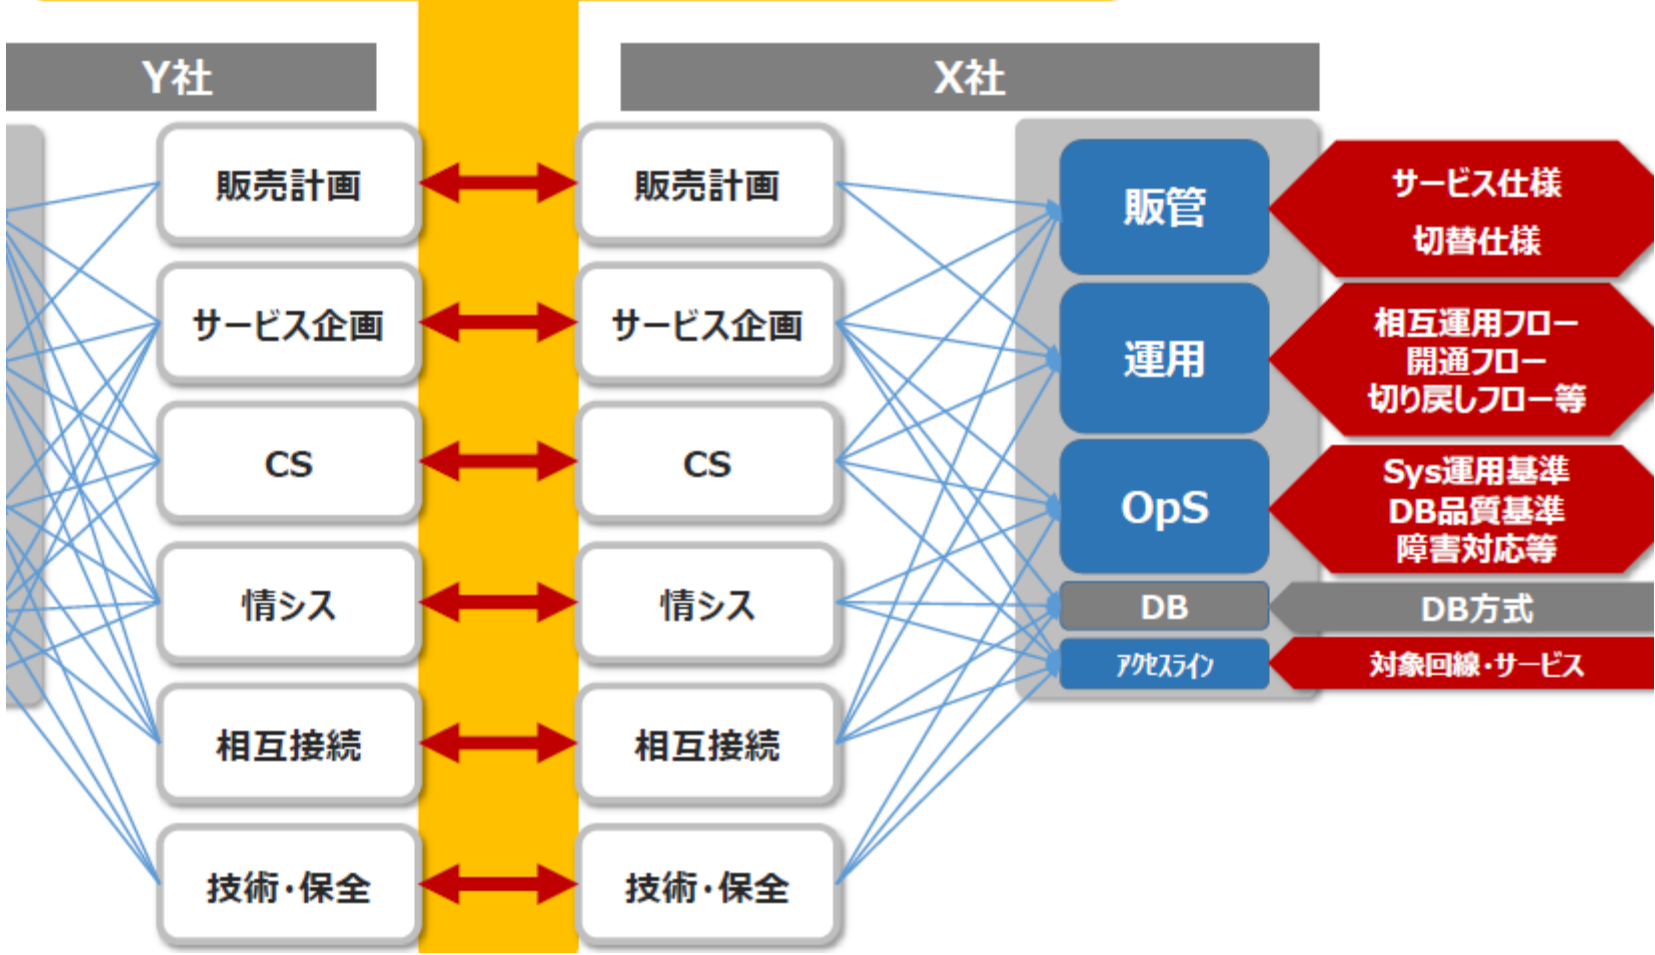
Y社

X社

販売計画

販売計画

サービス企画

サービス企画

CS

CS

情シス

情シス

相互接続

相互接続

技術・保全

技術・保全

販管

サービス仕様
切替仕様

運用

相互運用フロー
開通フロー
切り戻しフロー等

OpS

Sys運用基準
DB品質基準
障害対応等

DB

DB方式

アクセスライン

対象回線・サービス